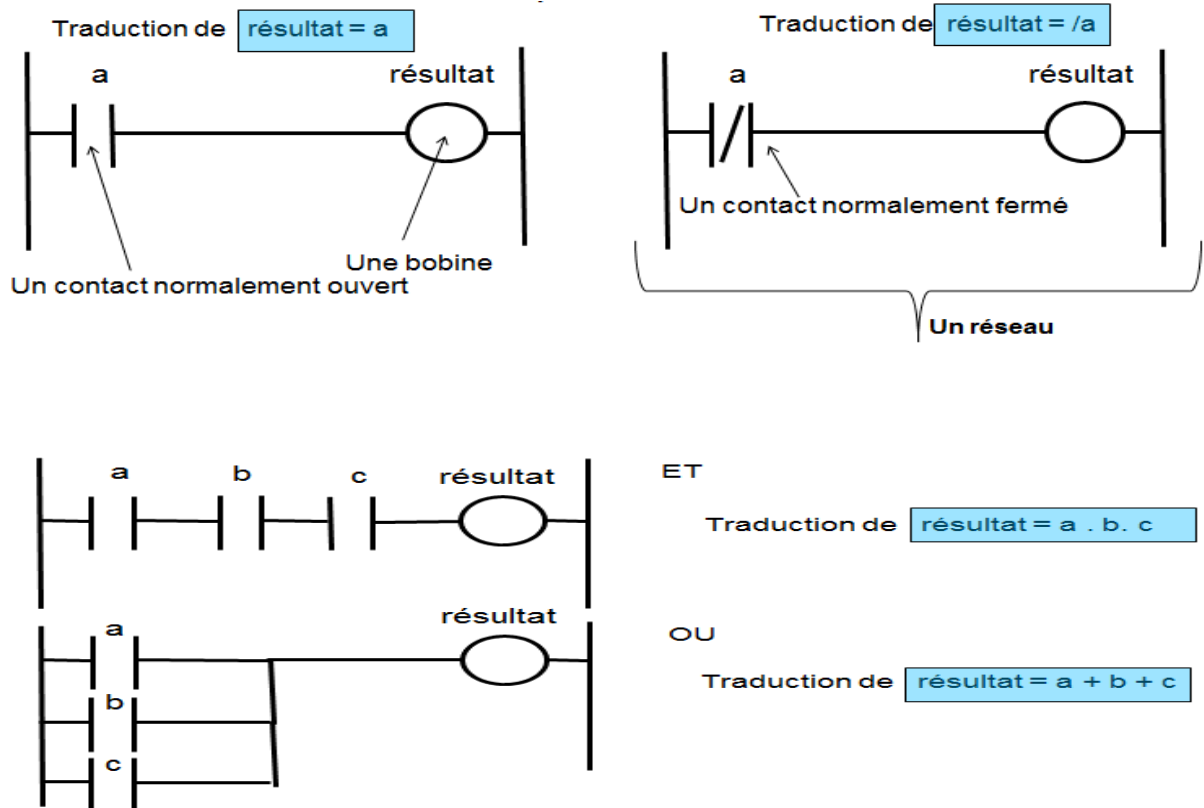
Traduction de résultat = a

a

résultat

Une bobine

Un contact normalement ouvert

Traduction de résultat = /a

a

résultat

Un contact normalement fermé

Un réseau

a b c résultat

ET

Traduction de résultat = a . b. c

résultat

a

b

c

OU

Traduction de résultat = a + b + c